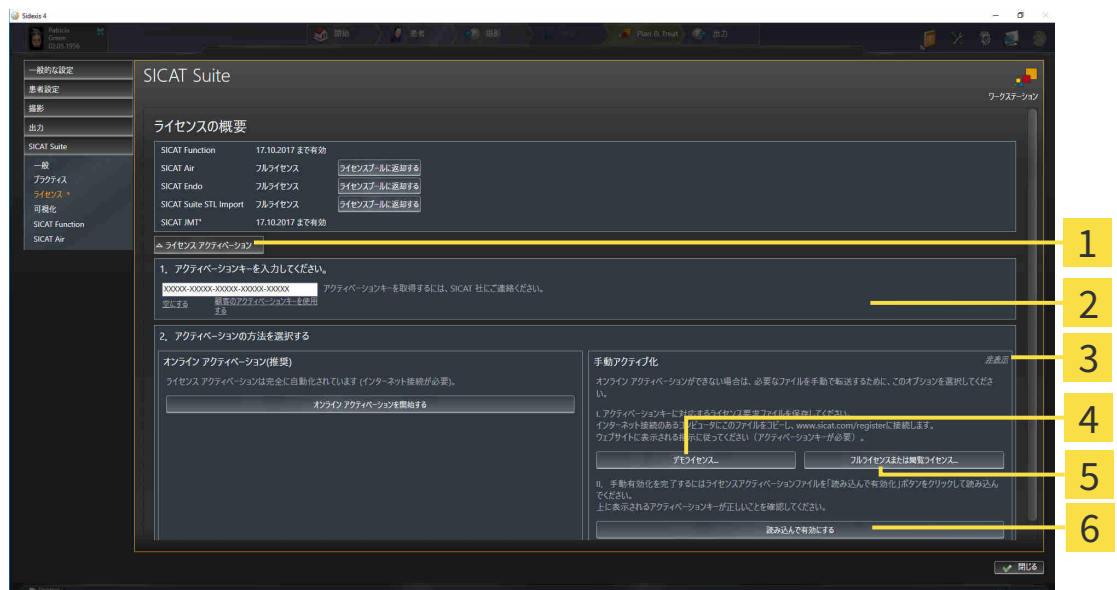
Sidexis 4

Patricia
Green
02.05.1956

開始
患者
撮影
Plan & Treat
出力

一般的な設定
患者設定
撮影
出力
SICAT Suite
一般
プラクティス
ライセンス
可視化
SICAT Function
SICAT Air

SICAT Suite

ワークステーション

ライセンスの概要

| | | |
|---|---|---|
| SICAT Function | 17.10.2017 まで有効 | |
| SICAT Air | フルライセンス | ライセンスプールに返却する |
| SICAT Endo | フルライセンス | ライセンスプールに返却する |
| SICAT Suite STL Import | フルライセンス | ライセンスプールに返却する |
| SICAT JMT⁺ | 17.10.2017 まで有効 | |

ライセンス アクティベーション

1. アクティベーションキーを入力してください。

XXXXX-XXXXX-XXXXX-XXXXX-XXXXX

アクティベーションキーを取得するには、SICAT 社にご連絡ください。

空にする
顧客のアクティベーションキーを使用する

2. アクティベーションの方法を選択する

オンライン アクティベーション(推奨)

ライセンス アクティベーションは完全に自動化されています (インターネット接続が必要)。

オンライン アクティベーションを開始する

手動アクティブ化

非表示

オンライン アクティベーションができない場合は、必要なファイルを手動で転送するために、このオプションを選択してください。

I. アクティベーションキーに対応するライセンス要求ファイルを保存してください。
インターネット接続のあるコンピュータにこのファイルをコピーし、www.sicat.com/registerに接続します。
ウェブサイトに表示される指示に従ってください（アクティベーションキーが必要）。

デモライセンス...
フルライセンスまたは閲覧ライセンス...

II. 手動有効化を完了するにはライセンスアクティベーションファイルを「読み込んで有効化」ボタンをクリックして読み込んでください。
上に表示されるアクティベーションキーが正しいことを確認してください。

読み込んで有効にする

閉じる

1
2
3
4
5
6